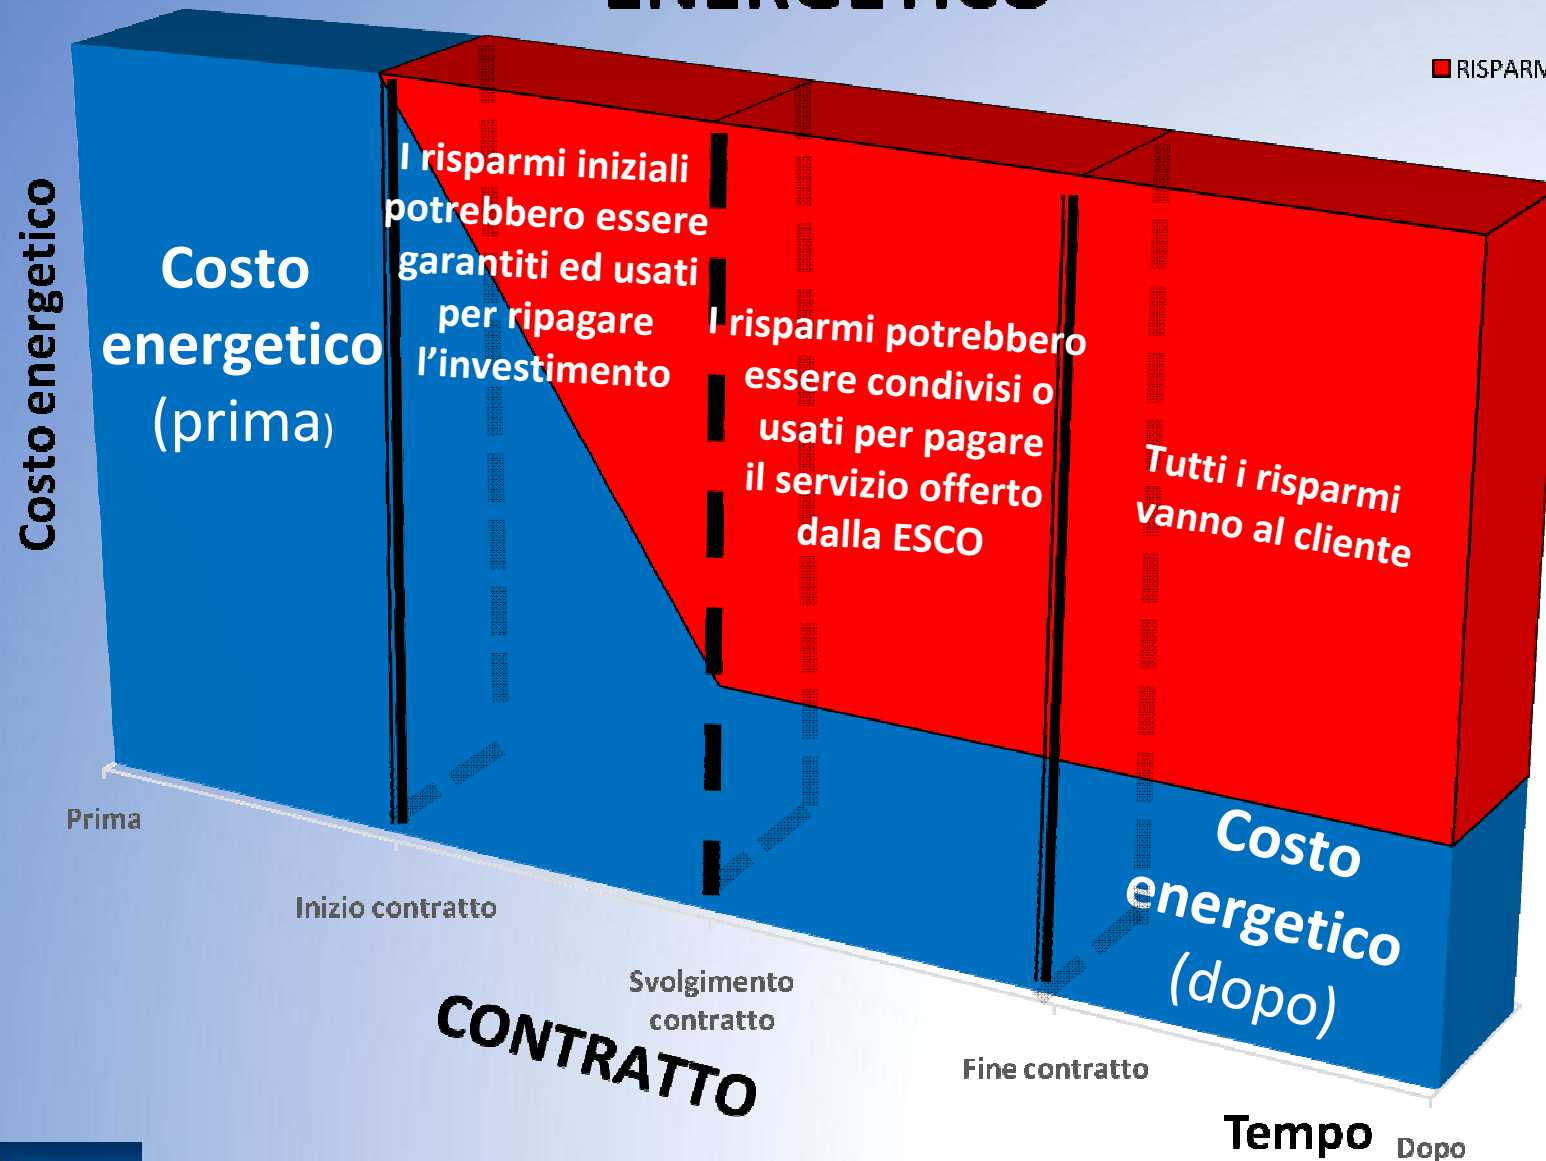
RISPARM

Costo energetico

Costo energetico (prima)

I risparmi iniziali potrebbero essere garantiti ed usati per ripagare l'investimento

I risparmi potrebbero essere condivisi o usati per pagare il servizio offerto dalla ESCO

Tutti i risparmi vanno al cliente

Costo energetico (dopo)

Prima

Inizio contratto

Svolgimento contratto

Fine contratto

Dopo

CONTRATTO

Tempo